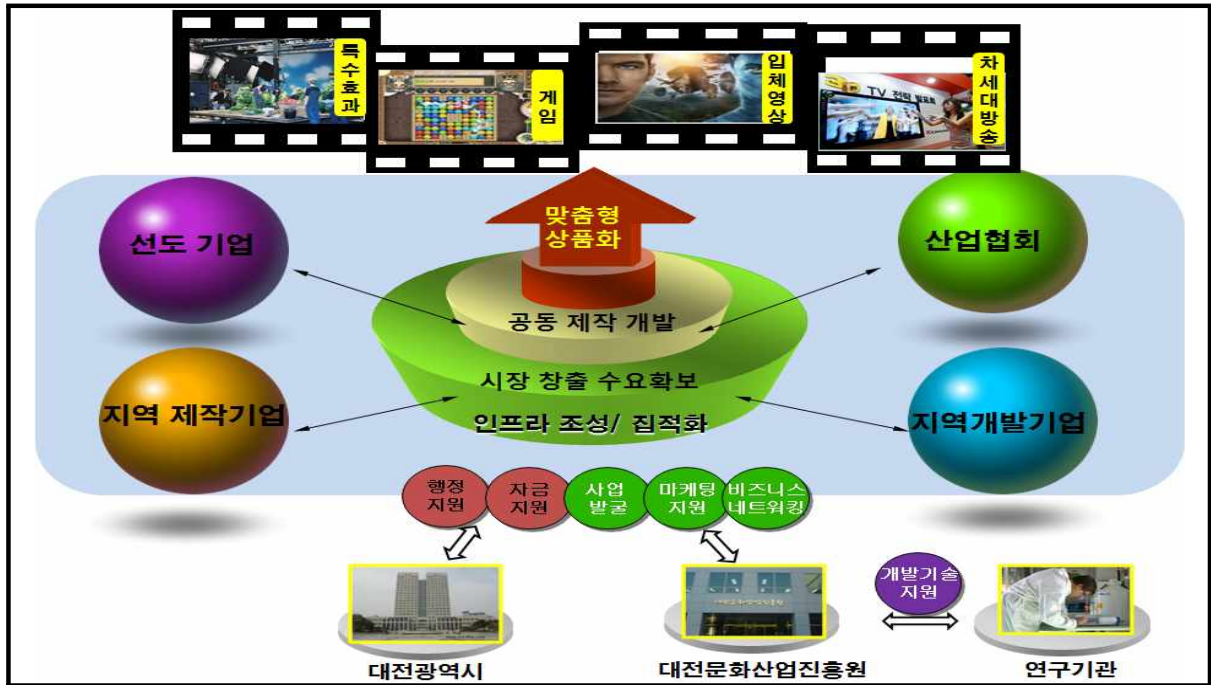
특수효과

게임

입체영상

TV

차세대방송

맞춤형 상품화

선도 기업

산업협회

공동 제작 개발

시장 창출 수요확보

지역 제작기업

인프라 조성/ 집적화

지역개발기업

행정 지원

자금 지원

사업 발굴

마케팅 지원

비즈니스 네트워킹

개발기술 지원

대전광역시

대전문화산업진흥원

연구기관